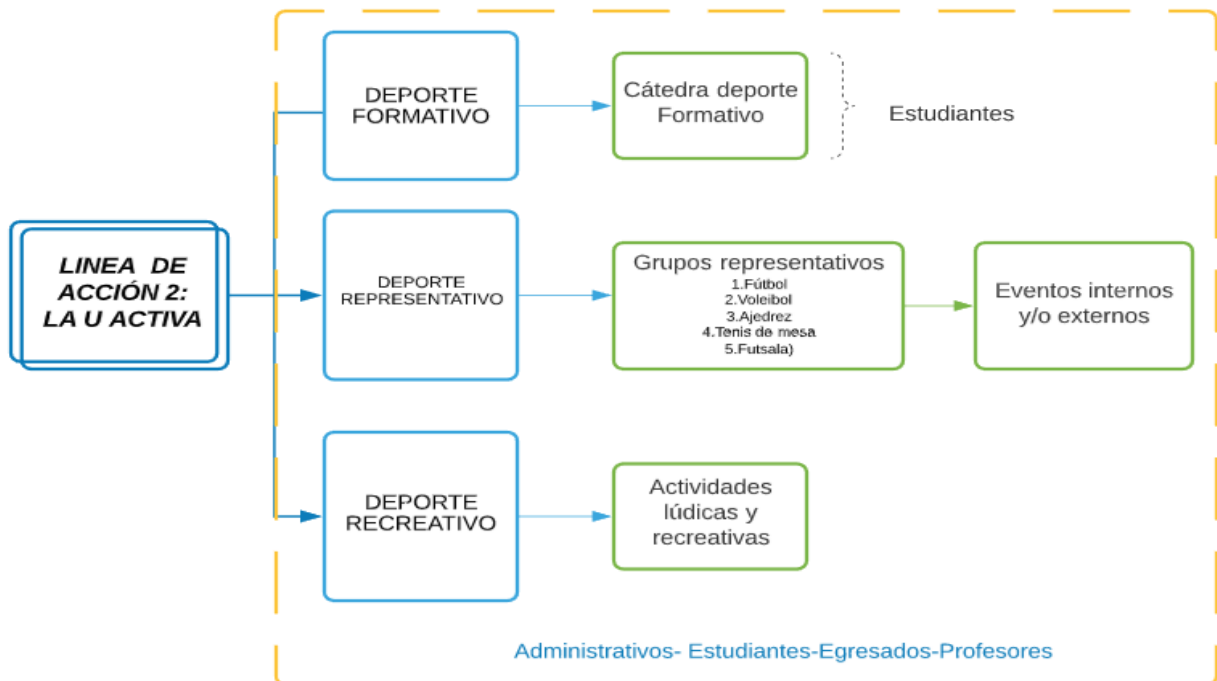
LINEA DE ACCIÓN 2: LA U ACTIVA

DEPORTE FORMATIVO

Cátedra deporte Formativo

Estudiantes

DEPORTE REPRESENTATIVO

Grupos representativos
1.Fútbol
2.Voleibol
3.Ajedrez
4.Tenis de mesa
5.Futsala)

Eventos internos y/o externos

DEPORTE RECREATIVO

Actividades lúdicas y recreativas

Administrativos- Estudiantes-Egresados-Profesores